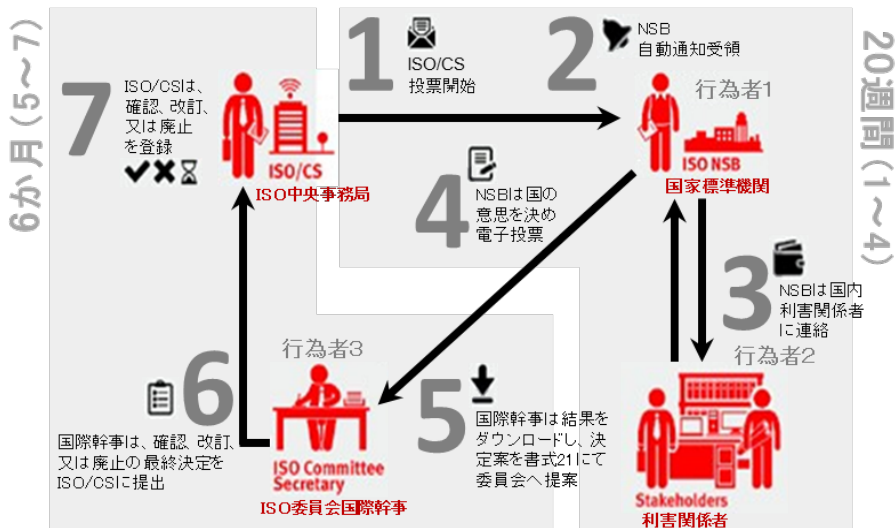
6か月（5〜7）

7
ISO/CSは、確認、改訂、又は廃止を登録
✔✖⌛
ISO/CS
ISO中央事務局

1
ISO/CS
投票開始

2
NSB
自動通知受領

行為者1
ISO NSB
国家標準機関

20週間（1〜4）

4
NSBは国の意思を決め電子投票

3
NSBは国内利害関係者に連絡

行為者2
Stakeholders
利害関係者

行為者3
ISO Committee Secretary
ISO委員会国際幹事

6
国際幹事は、確認、改訂、又は廃止の最終決定をISO/CSに提出

5
国際幹事は結果をダウンロードし、決定案を書式21にて委員会へ提案